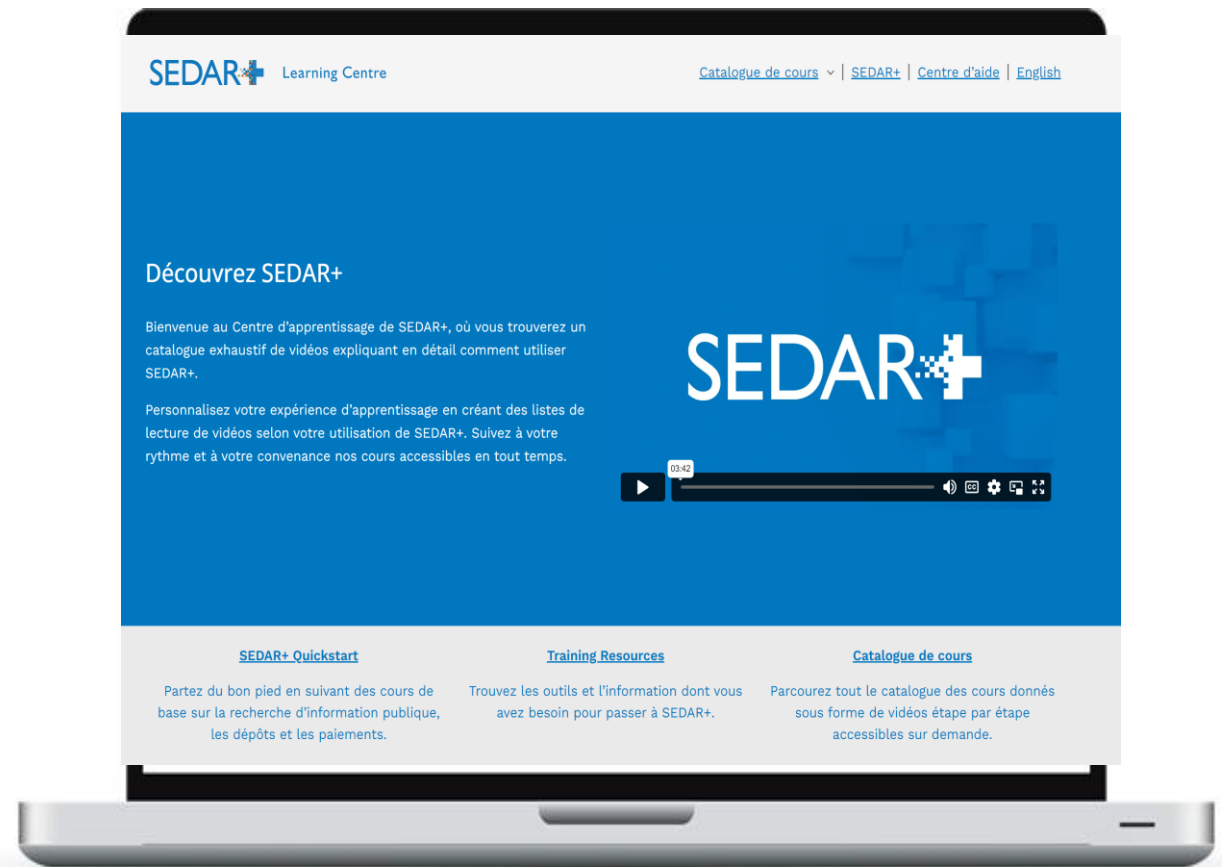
SEDAR+ Learning Centre

Catalogue de cours | SEDAR+ | Centre d'aide | English

Découvrez SEDAR+

Bienvenue au Centre d'apprentissage de SEDAR+, où vous trouverez un catalogue exhaustif de vidéos expliquant en détail comment utiliser SEDAR+.

Personnalisez votre expérience d'apprentissage en créant des listes de lecture de vidéos selon votre utilisation de SEDAR+. Suivez à votre rythme et à votre convenance nos cours accessibles en tout temps.

SEDAR+

03:42

SEDAR+ Quickstart

Partez du bon pied en suivant des cours de base sur la recherche d'information publique, les dépôts et les paiements.

Training Resources

Trouvez les outils et l'information dont vous avez besoin pour passer à SEDAR+.

Catalogue de cours

Parcourez tout le catalogue des cours donnés sous forme de vidéos étape par étape accessibles sur demande.